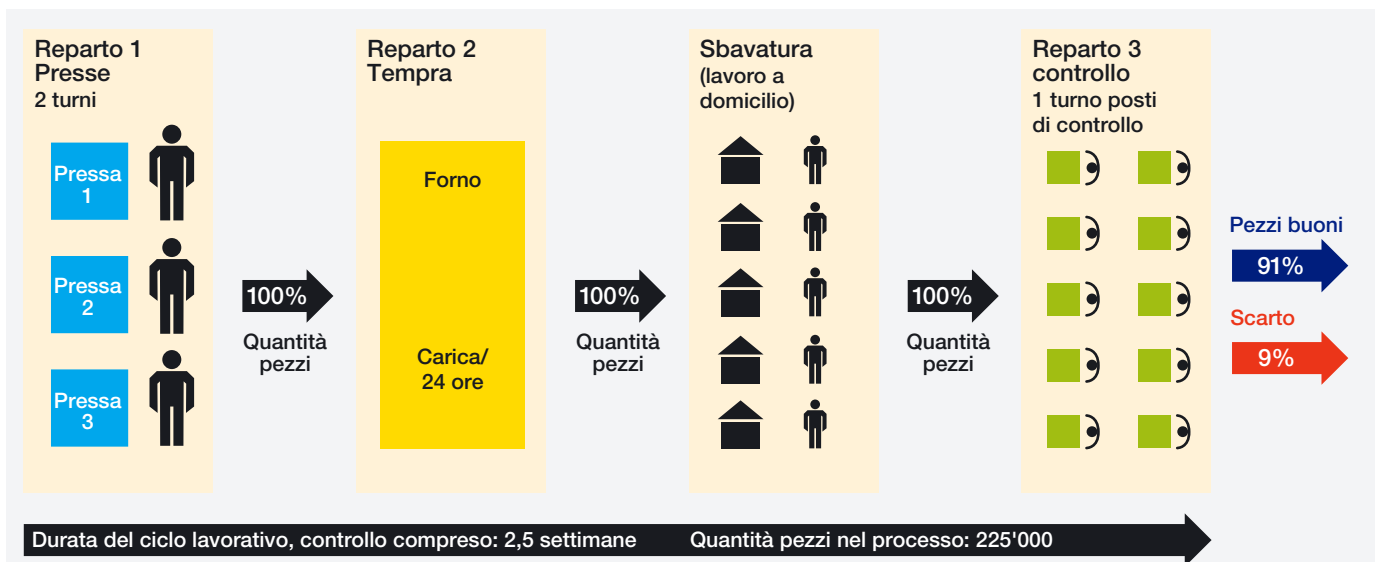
Reparto 1
Presse
2 turni

Pressa 1

Pressa 2

Pressa 3

100%
Quantità pezzi

Reparto 2
Tempra

Forno

Carica/ 24 ore

100%
Quantità pezzi

Sbavatura
(lavoro a domicilio)

100%
Quantità pezzi

Reparto 3
controllo
1 turno posti di controllo

Pezzi buoni
91%

Scarto
9%

Durata del ciclo lavorativo, controllo compreso: 2,5 settimane Quantità pezzi nel processo: 225'000